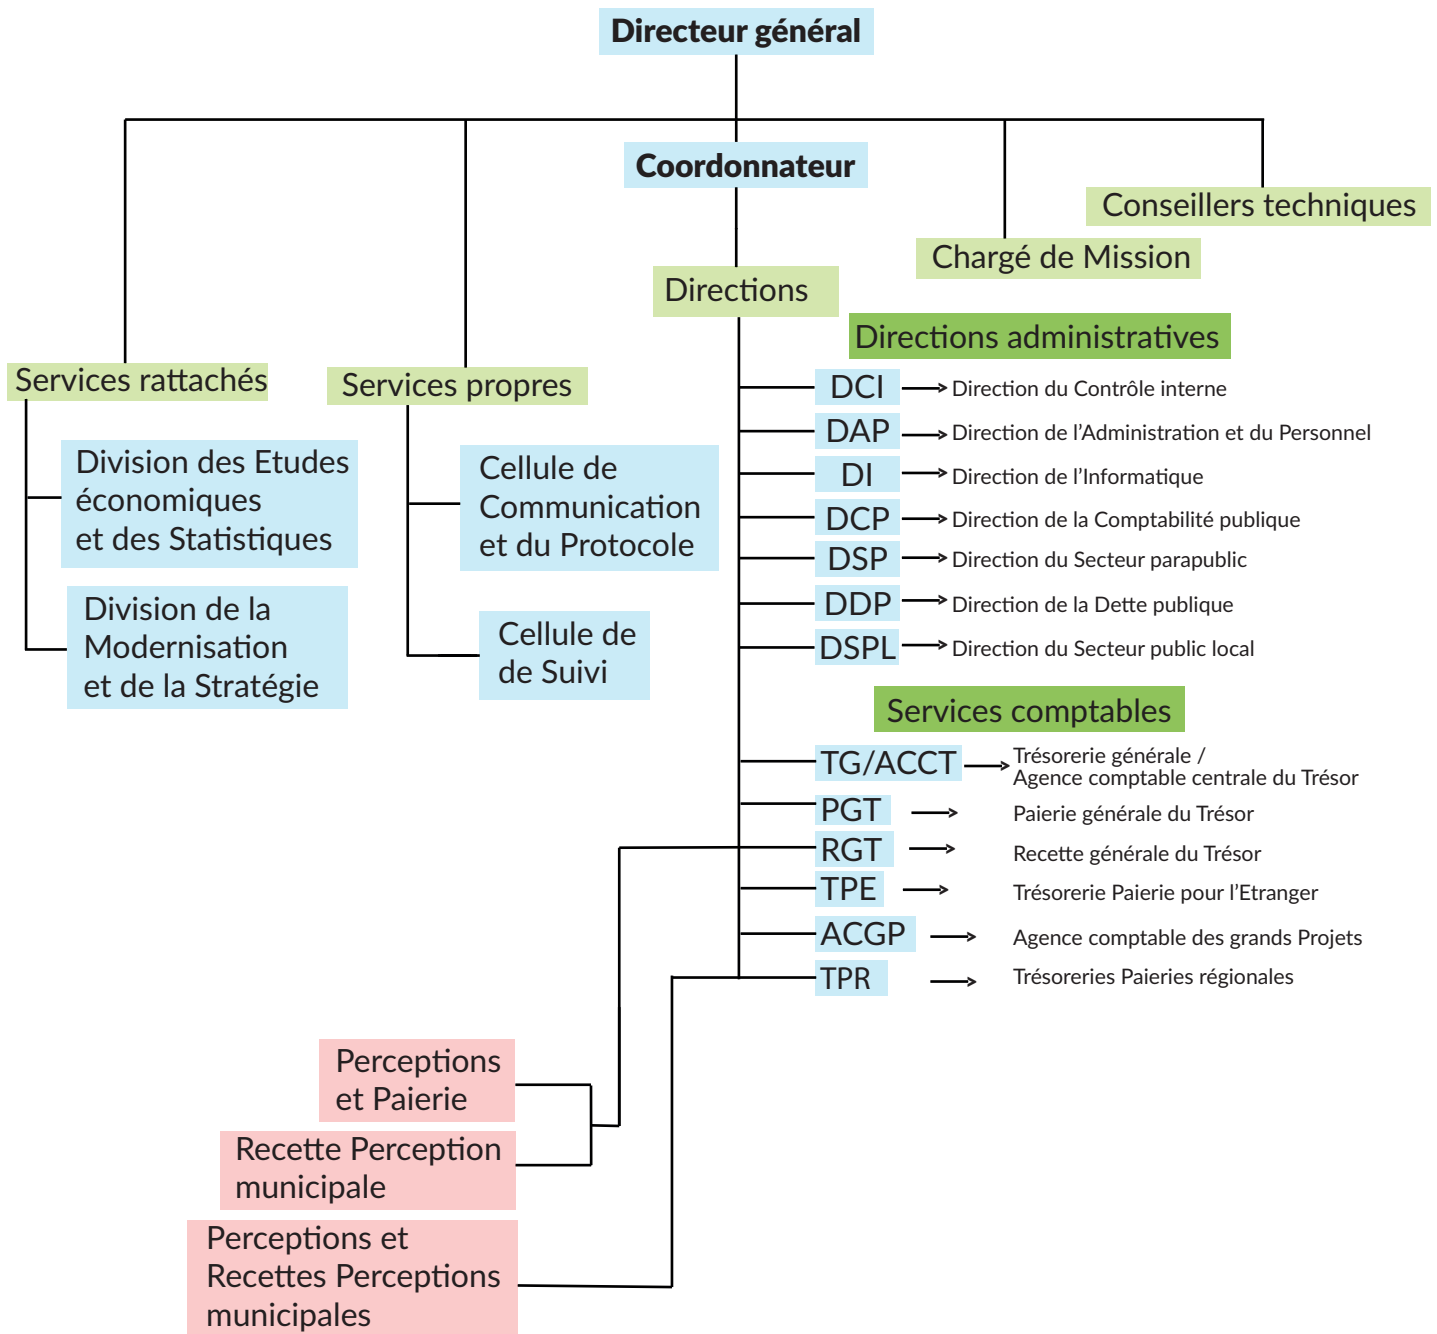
Directeur général

Coordonnateur

Conseillers techniques

Chargé de Mission

Directions

Directions administratives

Services rattachés

Services propres

DCI → Direction du Contrôle interne

DAP → Direction de l'Administration et du Personnel

DI → Direction de l'Informatique

DCP → Direction de la Comptabilité publique

DSP → Direction du Secteur parapublic

DDP → Direction de la Dette publique

DSPL → Direction du Secteur public local

Division des Etudes économiques et des Statistiques

Division de la Modernisation et de la Stratégie

Cellule de Communication et du Protocole

Cellule de de Suivi

Services comptables

TG/ACCT → Trésorerie générale / Agence comptable centrale du Trésor

PGT → Paierie générale du Trésor

RGT → Recette générale du Trésor

TPE → Trésorerie Paierie pour l'Etranger

ACGP → Agence comptable des grands Projets

TPR → Trésoreries Paieries régionales

Perceptions et Paierie

Recette Perception municipale

Perceptions et Recettes Perceptions municipales